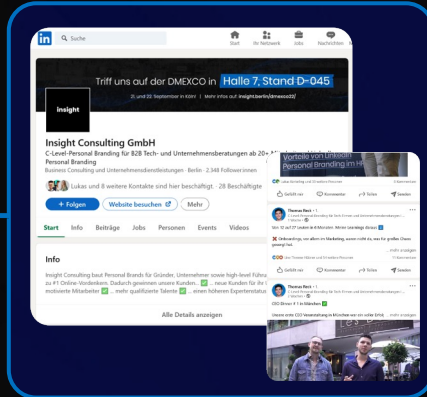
in Suche

Start Ihr Netzwerk Jobs Nachrichten

Triff uns auf der DMEXCO in Halle 7, Stand D-045

21. und 22. September in Köln | Mehr Infos auf: insight.berlin/dmexco22/

insight

Insight Consulting GmbH

C-Level-Personal Branding für B2B Tech- und Unternehmensberatungen ab 20+ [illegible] Personal Branding

Business Consulting und Unternehmensdienstleistungen · Berlin · 2.348 Follower:innen

Lukas und 8 weitere Kontakte sind hier beschäftigt · 28 Beschäftigte

+ Folgen Website besuchen Mehr

Start Info Beiträge Jobs Personen Events Videos

Info

Insight Consulting baut Personal Brands für Gründer, Unternehmer sowie high-level Führu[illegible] zu #1 Online-Vordenkern. Dadurch gewinnen unsere Kunden ... neue Kunden für ihr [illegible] motivierte Mitarbeiter ... mehr qualifizierte Talente ... einen höheren Expertenstatus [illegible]

Alle Details anzeigen

Vorteile von LinkedIn Personal Branding in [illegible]

Gefällt mir Kommentar Teilen Senden

Thomas Renk
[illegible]

Von 10 auf 2P Leaders in 8 Monaten. Meiner realistisch deiner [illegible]

Onboardings, vor allem im Marketing, waren nicht da, nur für großen Chance gesorgt hat.

Gefällt mir Kommentar Teilen Senden

Thomas Renk
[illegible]

CEO Bilnear # 1 in München

Unsere erste CEO Veranstaltung in München war ein voller Erfolg. ...mehr anzeigen